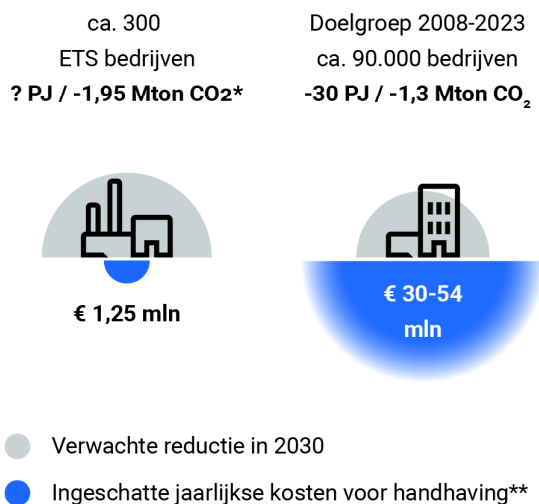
ca. 300
ETS bedrijven
**? PJ / -1,95 Mton CO2***

Doelgroep 2008-2023
ca. 90.000 bedrijven
**-30 PJ / -1,3 Mton $CO_2$**

**€ 1,25 mln**

**€ 30-54 mln**

Verwachte reductie in 2030

Ingeschatte jaarlijkse kosten voor handhaving**